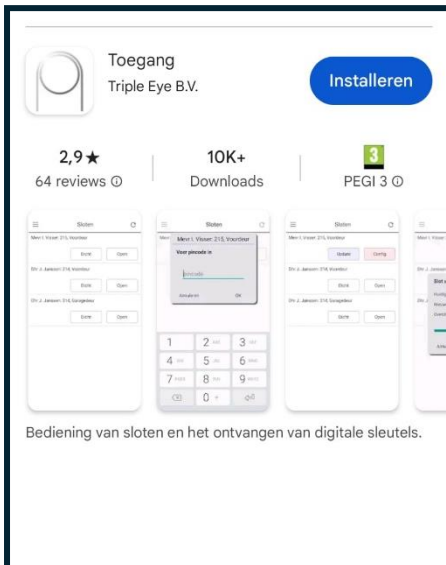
Toegang
Triple Eye B.V.

Installeren

2,9 ★
64 reviews ⓘ

10K+
Downloads

3
PEGI 3 ⓘ

Sloten
Mevr. I. Visser: 213, Voordeur
Sluit Open
Dhr. J. Janssen: 214, Voordeur
Sluit Open
Dhr. J. Janssen: 214, Garagedeur
Sluit Open

Sloten
Mevr. I. Visser: 213, Voordeur
Voer pincode in
Pincode
Annuleren OK
1 2 3
4 5 6
7 8 9
0

Sloten
Mevr. I. Visser: 213, Voordeur
Update Config
Dhr. J. Janssen: 214, Voordeur
Sluit Open
Dhr. J. Janssen: 214, Garagedeur
Sluit Open

Bediening van sloten en het ontvangen van digitale sleutels.